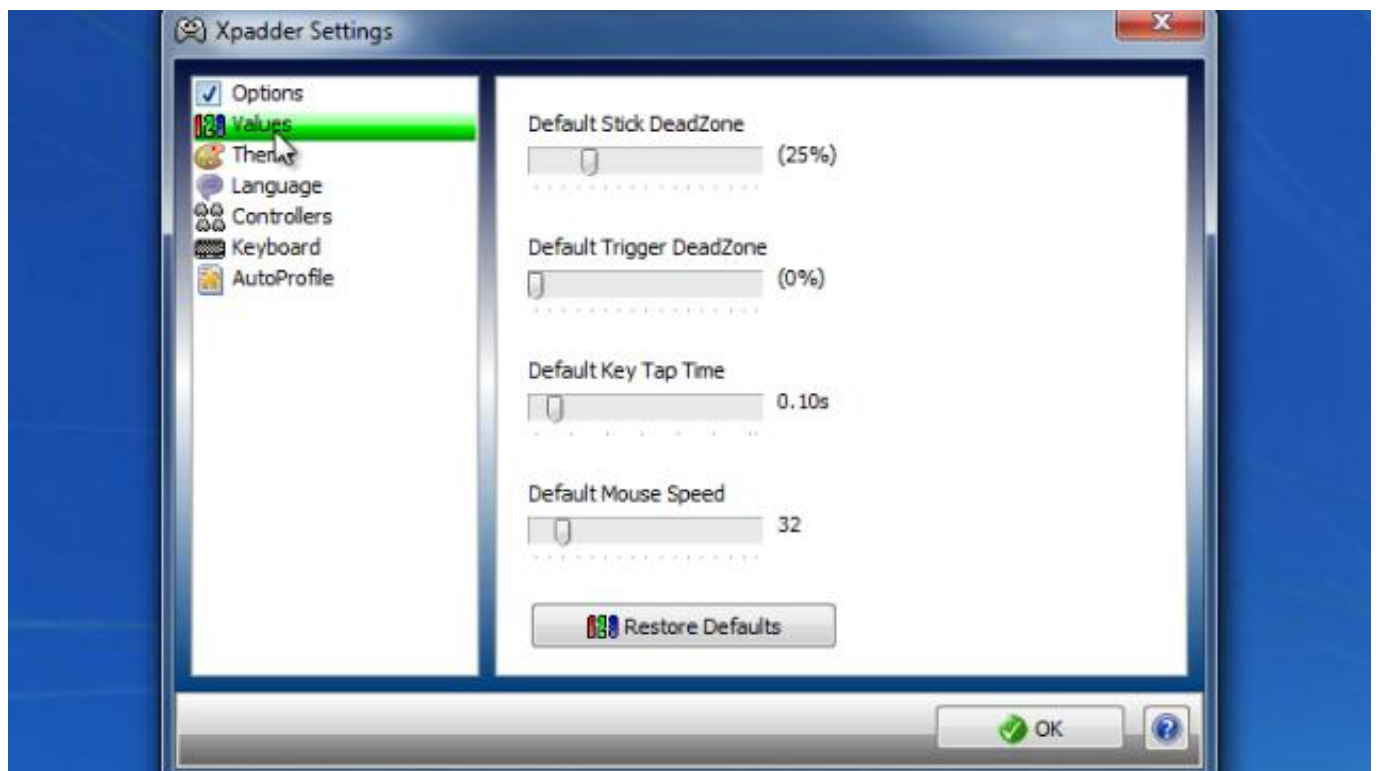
Xpadder Settings

Options
Values
Ther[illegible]
Language
Controllers
Keyboard
AutoProfile

Default Stick DeadZone
(25%)

Default Trigger DeadZone
(0%)

Default Key Tap Time
0.10s

Default Mouse Speed
32

Restore Defaults

OK